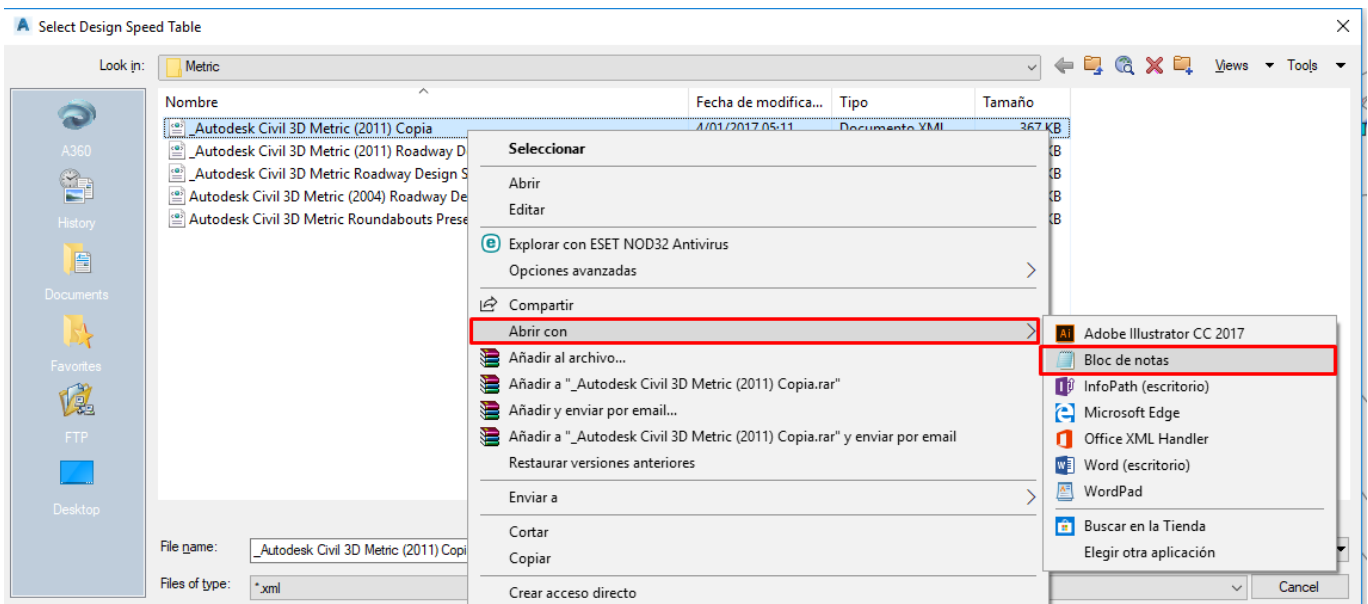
Select Design Speed Table

Look in: Metric

Views Tools

A360
History
Documents
Favorites
FTP
Desktop

| Nombre | Fecha de modifica... | Tipo | Tamaño |
|---|---|---|---|
| _Autodesk Civil 3D Metric (2011) Copia | 4/01/2017 05:11 | Documento XML | 367 KB |
| _Autodesk Civil 3D Metric (2011) Roadway D | | | KB |
| _Autodesk Civil 3D Metric Roadway Design S | | | KB |
| Autodesk Civil 3D Metric (2004) Roadway De | | | KB |
| Autodesk Civil 3D Metric Roundabouts Prese | | | KB |

Seleccionar
Abrir
Editar
Explorar con ESET NOD32 Antivirus
Opciones avanzadas
Compartir
Abrir con
Añadir al archivo...
Añadir a "_Autodesk Civil 3D Metric (2011) Copia.rar"
Añadir y enviar por email...
Añadir a "_Autodesk Civil 3D Metric (2011) Copia.rar" y enviar por email
Restaurar versiones anteriores
Enviar a
Cortar
Copiar
Crear acceso directo

Adobe Illustrator CC 2017
Bloc de notas
InfoPath (escritorio)
Microsoft Edge
Office XML Handler
Word (escritorio)
WordPad
Buscar en la Tienda
Elegir otra aplicación

File name: _Autodesk Civil 3D Metric (2011) Copi
Files of type: *.xml
Cancel